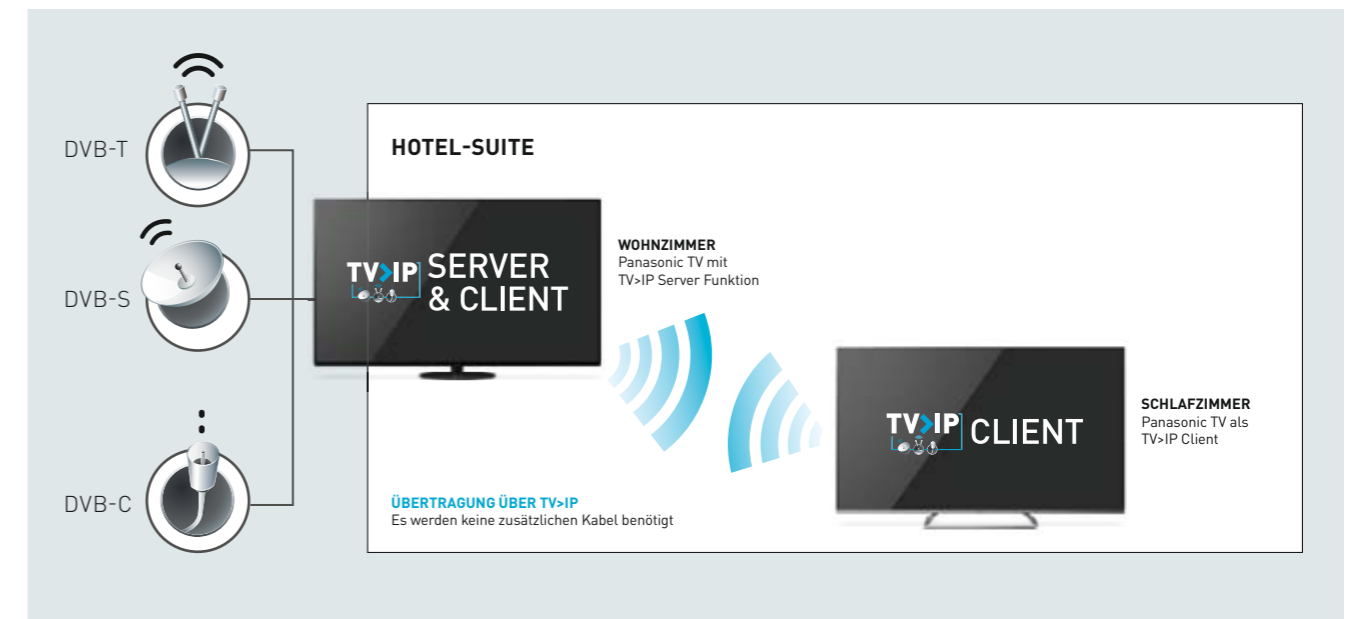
DVB-T

DVB-S

DVB-C

HOTEL-SUITE

TV>IP SERVER & CLIENT

WOHNZIMMER
Panasonic TV mit
TV>IP Server Funktion

TV>IP CLIENT

SCHLAFZIMMER
Panasonic TV als
TV>IP Client

ÜBERTRAGUNG ÜBER TV>IP
Es werden keine zusätzlichen Kabel benötigt